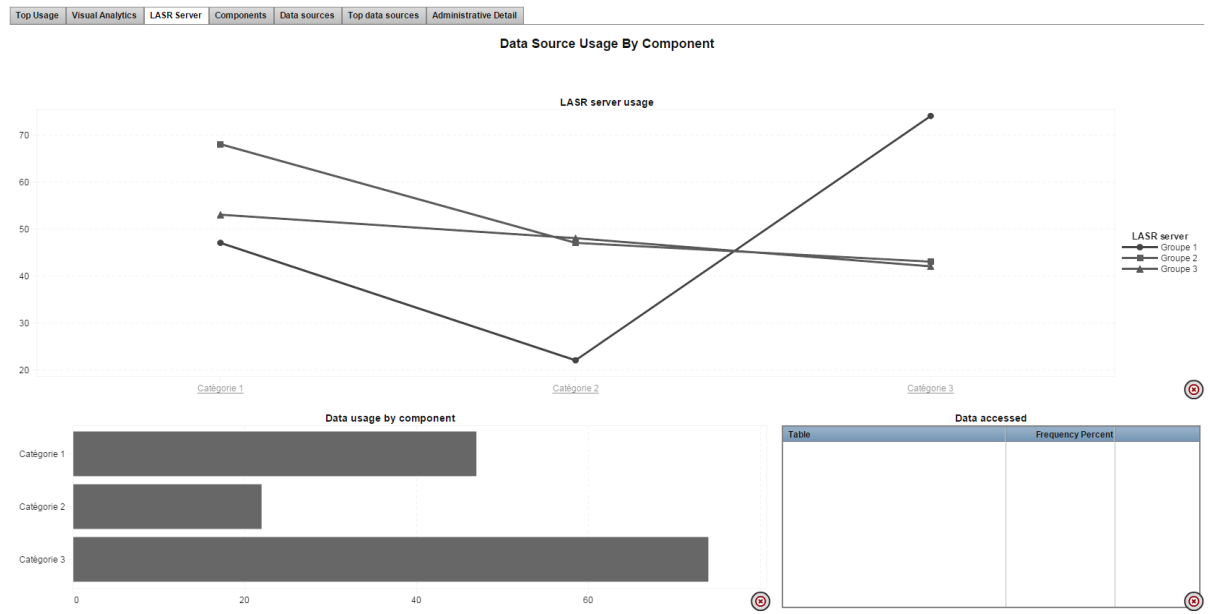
Top Usage | Visual Analytics | LASR Server | Components | Data sources | Top data sources | Administrative Detail

Data Source Usage By Component

LASR server usage

70
60
50
40
30
20

Catégorie 1
Catégorie 2
Catégorie 3

LASR server
Groupe 1
Groupe 2
Groupe 3

Data usage by component

Catégorie 1
Catégorie 2
Catégorie 3

0
20
40
60

Data accessed

| Table | Frequency | Percent |
|---|---|---|